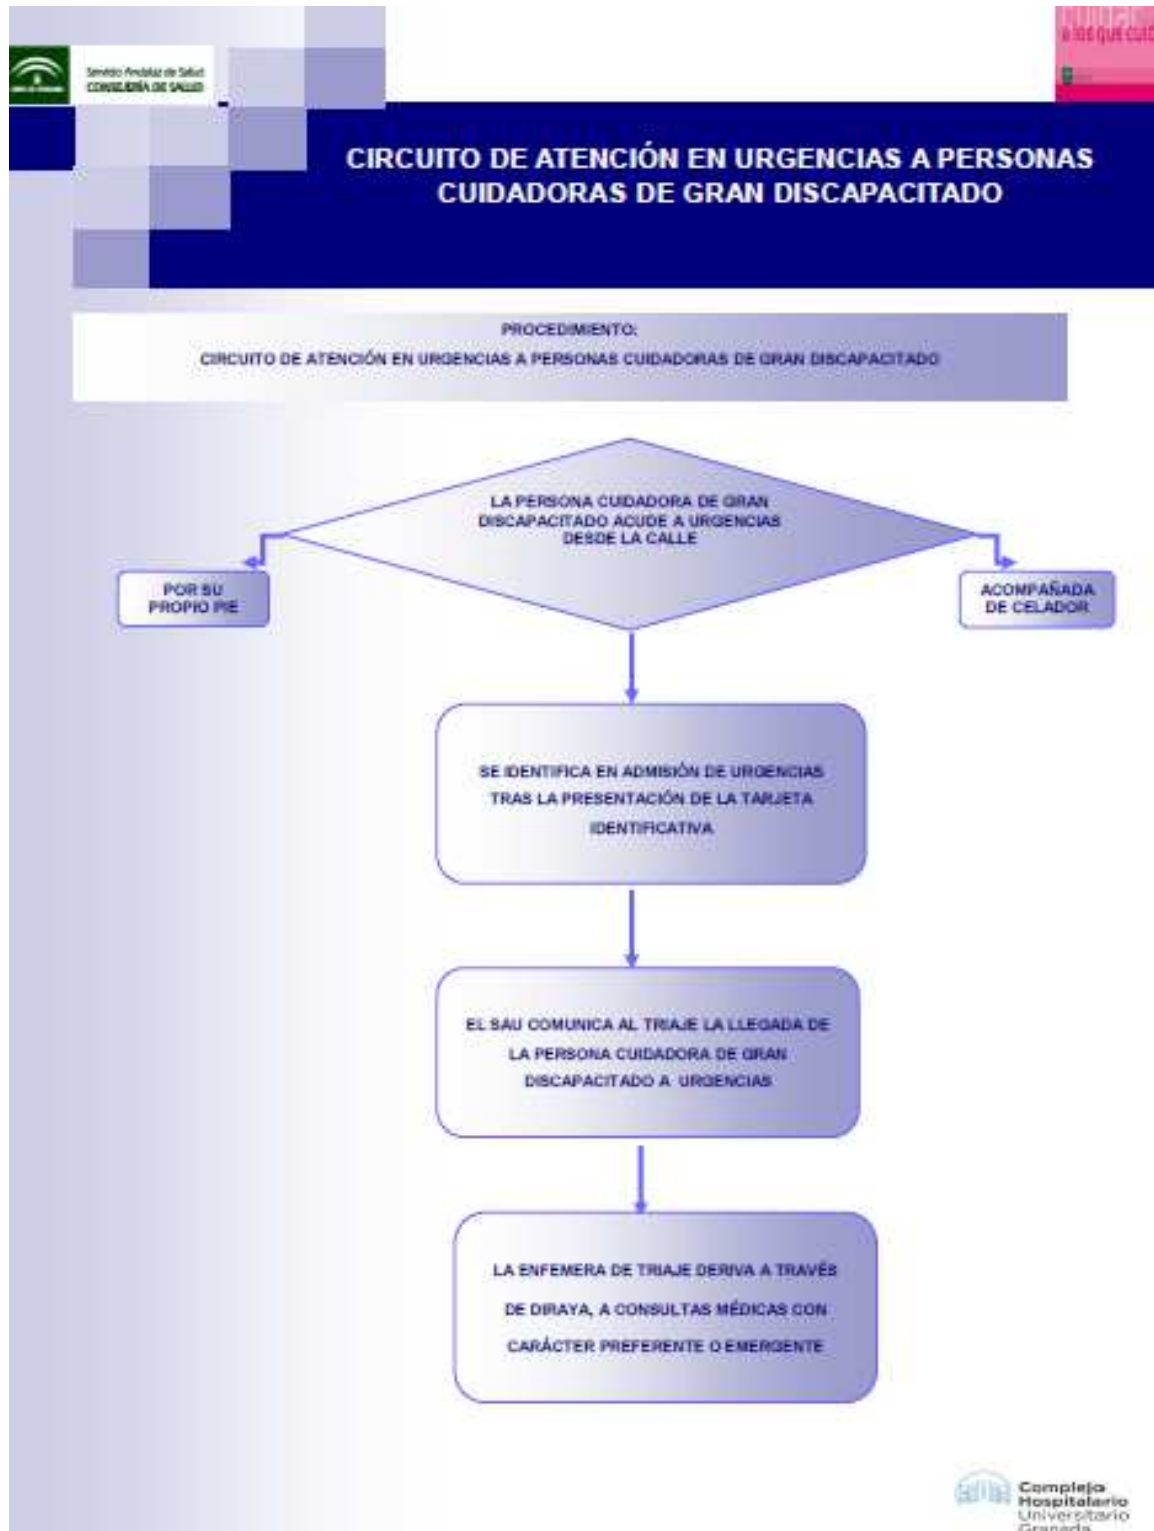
Servicio Andaluz de Salud
CONSEJERÍA DE SALUD

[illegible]
a los que cuid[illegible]

CIRCUITO DE ATENCIÓN EN URGENCIAS A PERSONAS CUIDADORAS DE GRAN DISCAPACITADO

PROCEDIMIENTO:
CIRCUITO DE ATENCIÓN EN URGENCIAS A PERSONAS CUIDADORAS DE GRAN DISCAPACITADO

LA PERSONA CUIDADORA DE GRAN DISCAPACITADO ACUDE A URGENCIAS DESDE LA CALLE

POR SU PROPIO PIE

ACOMPAÑADA DE CELADOR

SE IDENTIFICA EN ADMISIÓN DE URGENCIAS TRAS LA PRESENTACIÓN DE LA TARJETA IDENTIFICATIVA

EL SAU COMUNICA AL TRIAJE LA LLEGADA DE LA PERSONA CUIDADORA DE GRAN DISCAPACITADO A URGENCIAS

LA ENFEMERA DE TRIAJE DERIVA A TRAVÉS DE DIRAYA, A CONSULTAS MÉDICAS CON CARÁCTER PREFERENTE O EMERGENTE

Complejo Hospitalario Universitario Granada